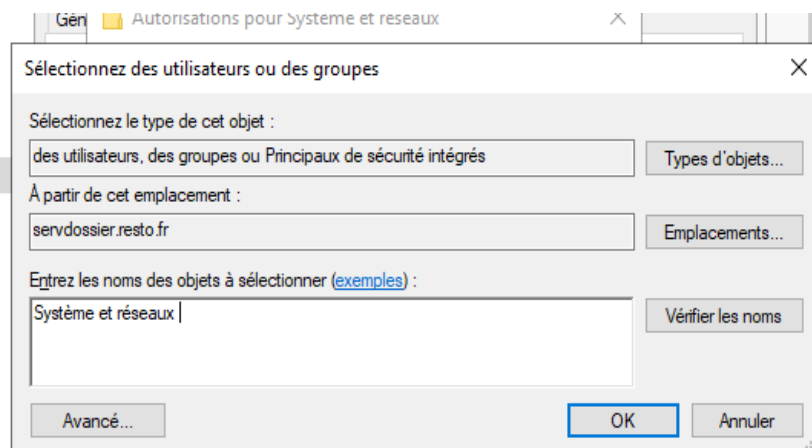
Gén Autorisations pour Système et réseaux ×

Sélectionnez des utilisateurs ou des groupes ×

Sélectionnez le type de cet objet :

des utilisateurs, des groupes ou Principaux de sécurité intégrés

Types d'objets...

À partir de cet emplacement :

servdossier.resto.fr

Emplacements...

Entrez les noms des objets à sélectionner (exemples) :

Système et réseaux

Vérifier les noms

Avancé...

OK

Annuler